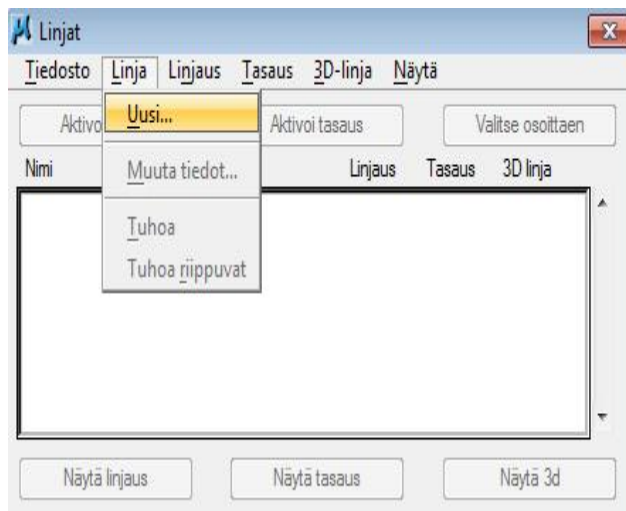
Linjat

Tiedosto Linja Linjaus Tasaus 3D-linja Näytä

Aktivo

Uusi...

Muuta tiedot...

Tuhoa

Tuhoa riippuvat

Aktivoi tasaus

Valitse osoittaen

Nimi

Linjaus Tasaus 3D linja

Näytä linjaus

Näytä tasaus

Näytä 3d